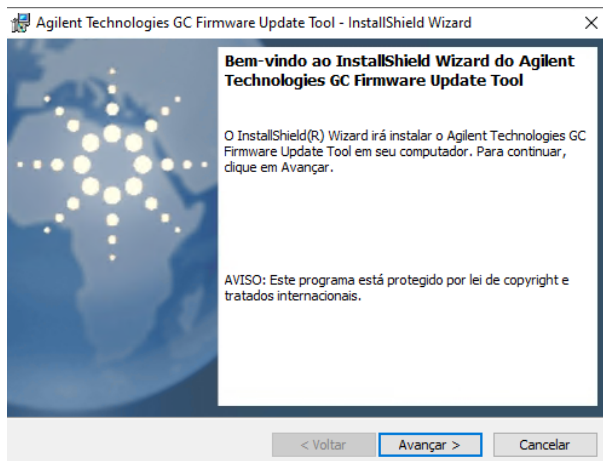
Agilent Technologies GC Firmware Update Tool - InstallShield Wizard

Bem-vindo ao InstallShield Wizard do Agilent Technologies GC Firmware Update Tool

O InstallShield(R) Wizard irá instalar o Agilent Technologies GC Firmware Update Tool em seu computador. Para continuar, clique em Avançar.

AVISO: Este programa está protegido por lei de copyright e tratados internacionais.

< Voltar

Avançar >

Cancelar